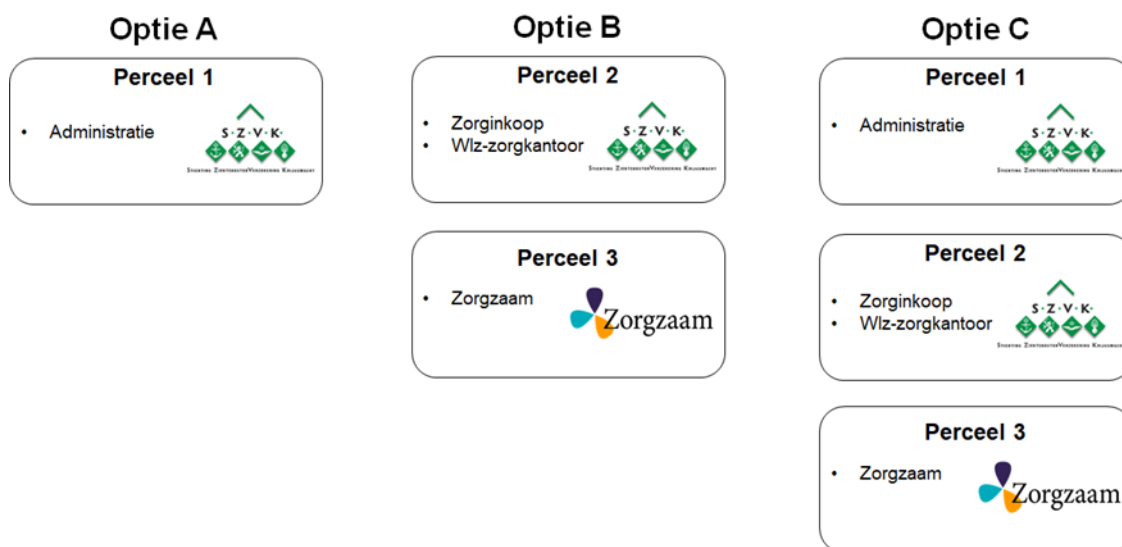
Optie A

Perceel 1

- Administratie

S·Z·V·K·
Stichting Ziektekosten Verzekering Krijgsmacht

Optie B

Perceel 2

- Zorginkoop
- Wlz-zorgkantoor

S·Z·V·K·
Stichting Ziektekosten Verzekering Krijgsmacht

Perceel 3

- Zorgzaam

Zorgzaam

Optie C

Perceel 1

- Administratie

S·Z·V·K·
Stichting Ziektekosten Verzekering Krijgsmacht

Perceel 2

- Zorginkoop
- Wlz-zorgkantoor

S·Z·V·K·
Stichting Ziektekosten Verzekering Krijgsmacht

Perceel 3

- Zorgzaam

Zorgzaam